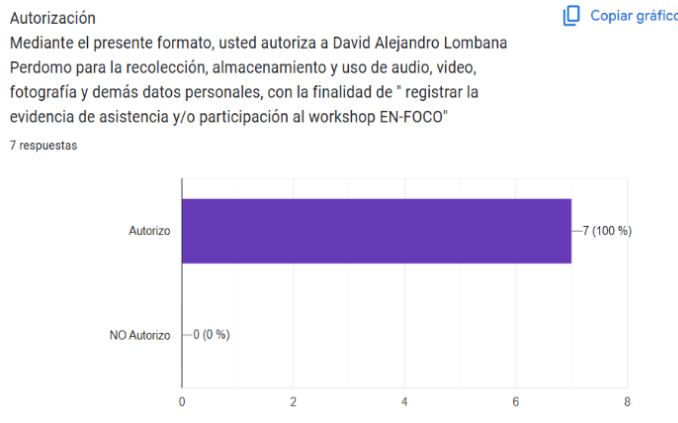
Autorización
Mediante el presente formato, usted autoriza a David Alejandro Lombana Perdomo para la recolección, almacenamiento y uso de audio, video, fotografía y demás datos personales, con la finalidad de " registrar la evidencia de asistencia y/o participación al workshop EN-FOCO"

Copiar gráfico

7 respuestas

Autorizo
7 (100 %)
NO Autorizo
0 (0 %)
0
2
4
6
8